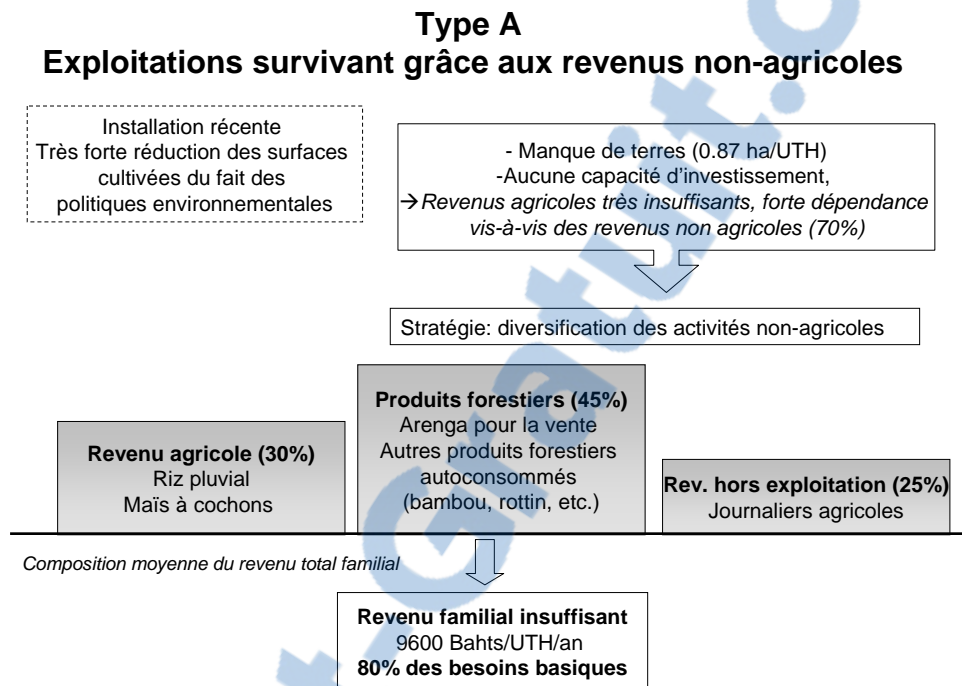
Type A
Exploitations survivant grâce aux revenus non-agricoles

Installation récente
Très forte réduction des surfaces cultivées du fait des politiques environnementales

- Manque de terres (0.87 ha/UTH)
-Aucune capacité d'investissement,
→Revenus agricoles très insuffisants, forte dépendance vis-à-vis des revenus non agricoles (70%)

Stratégie: diversification des activités non-agricoles

Revenu agricole (30%)
Riz pluvial
Maïs à cochons

Produits forestiers (45%)
Arenga pour la vente
Autres produits forestiers autoconsommés (bambou, rottin, etc.)

Rev. hors exploitation (25%)
Journaliers agricoles

Composition moyenne du revenu total familial

Revenu familial insuffisant
9600 Bahts/UTH/an
80% des besoins basiques